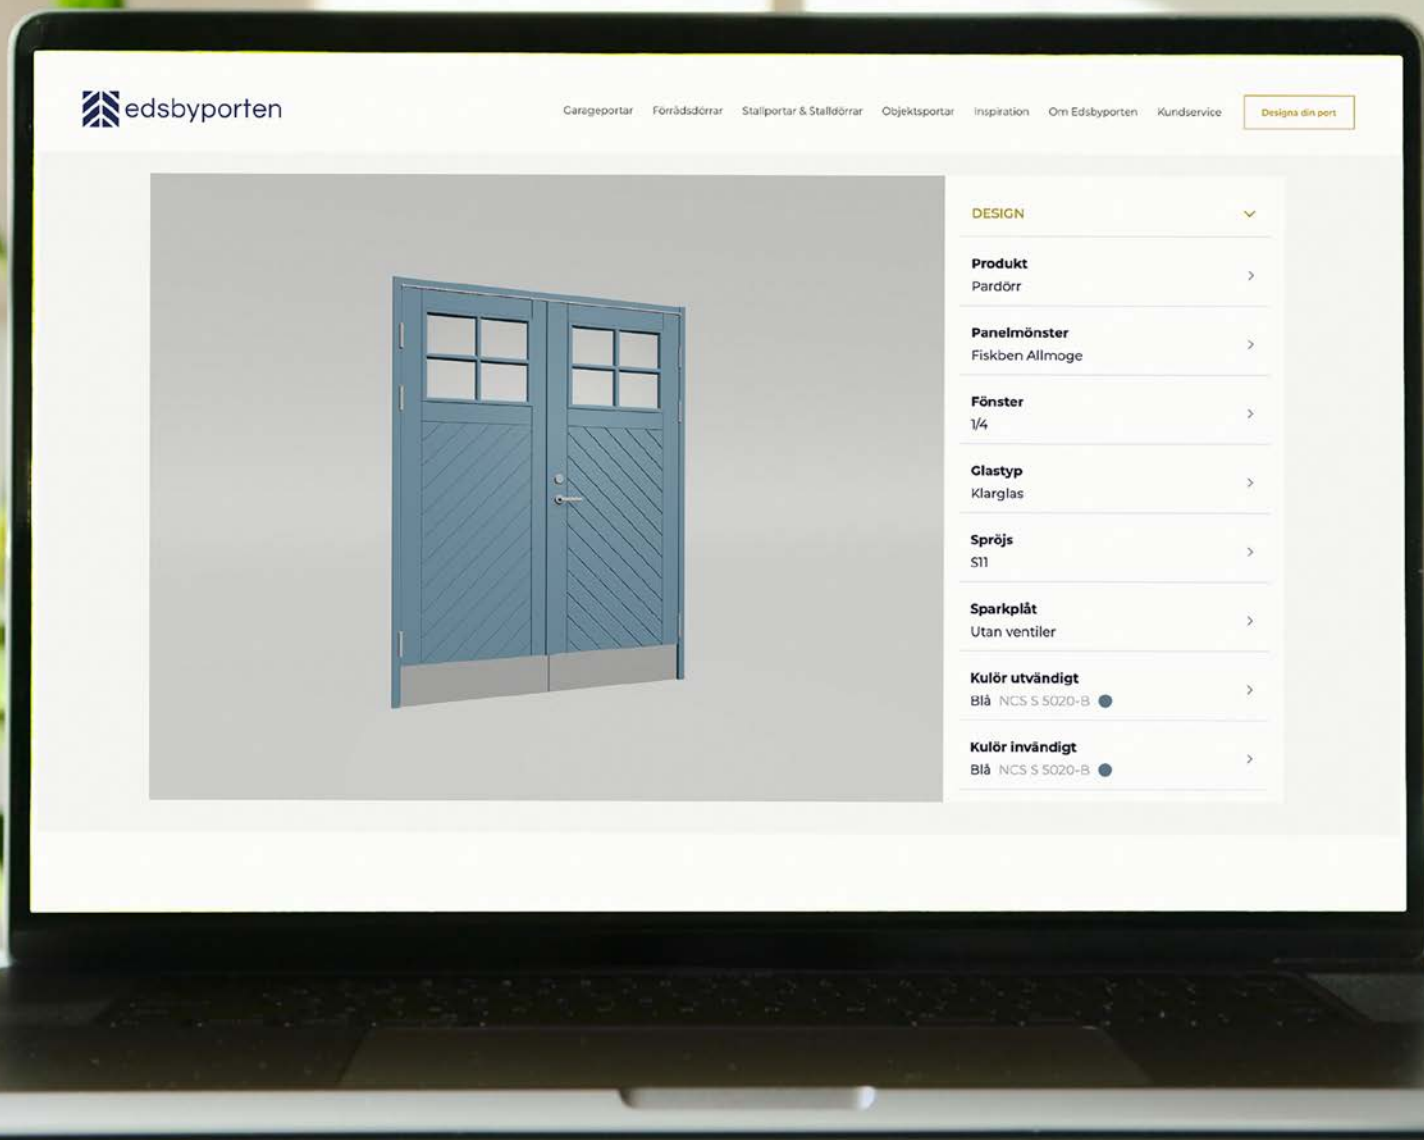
edsbyporten

Garageportar Förrådsdörrar Stallportar & Stalldörrar Objektsportar Inspiration Om Edsbyporten Kundservice Designa din port

DESIGN

Produkt
Pardörr

Panelmönster
Fiskben Allmoge

Fönster
1/4

Glastyp
Klarglas

Spröjs
S11

Sparkplåt
Utan ventiler

Kulör utvändigt
Blå NCS S 5020-B

Kulör invändigt
Blå NCS S 5020-B